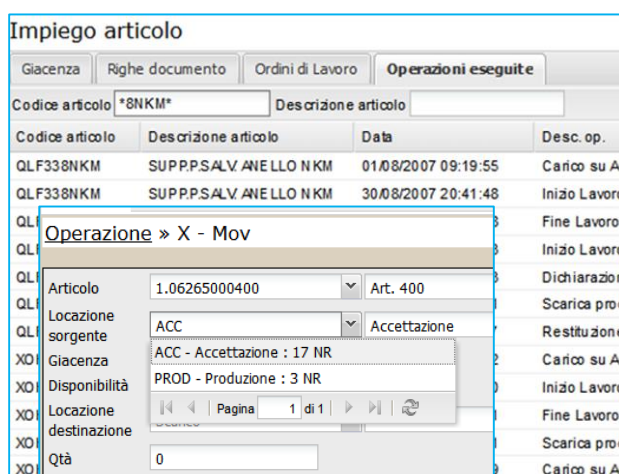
Impiego articolo

Giacenza | Righe documento | Ordini di Lavoro | Operazioni eseguite

Codice articolo *8NKM* Descrizione articolo

| Codice articolo | Descrizione articolo | Data | Desc. op. |
|---|---|---|---|
| QLF338NKM | SUPP.P.SALV. ANELLO NKM | 01/08/2007 09:19:55 | Carico su A |
| QLF338NKM | SUPP.P.SALV. ANELLO NKM | 30/08/2007 20:41:48 | Inizio Lavoro |
| QLI | | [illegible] | Fine Lavoro |
| QLI | | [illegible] | Inizio Lavoro |
| QLI | | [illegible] | Dichiarazion |
| QLI | | | Scarica proc |
| QLI | | | Restituzione |
| XOI | | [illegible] | Carico su A |
| XOI | | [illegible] | Inizio Lavoro |
| XOI | | | Fine Lavoro |
| XOI | | | Scarica proc |
| XOI | | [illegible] | Carico su A |

Operazione » X - Mov

Articolo 1.06265000400 Art. 400
Locazione sorgente ACC Accettazione
Giacenza
Disponibilità
Locazione destinazione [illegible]
Qtà 0

ACC - Accettazione : 17 NR
PROD - Produzione : 3 NR
Pagina 1 di 1